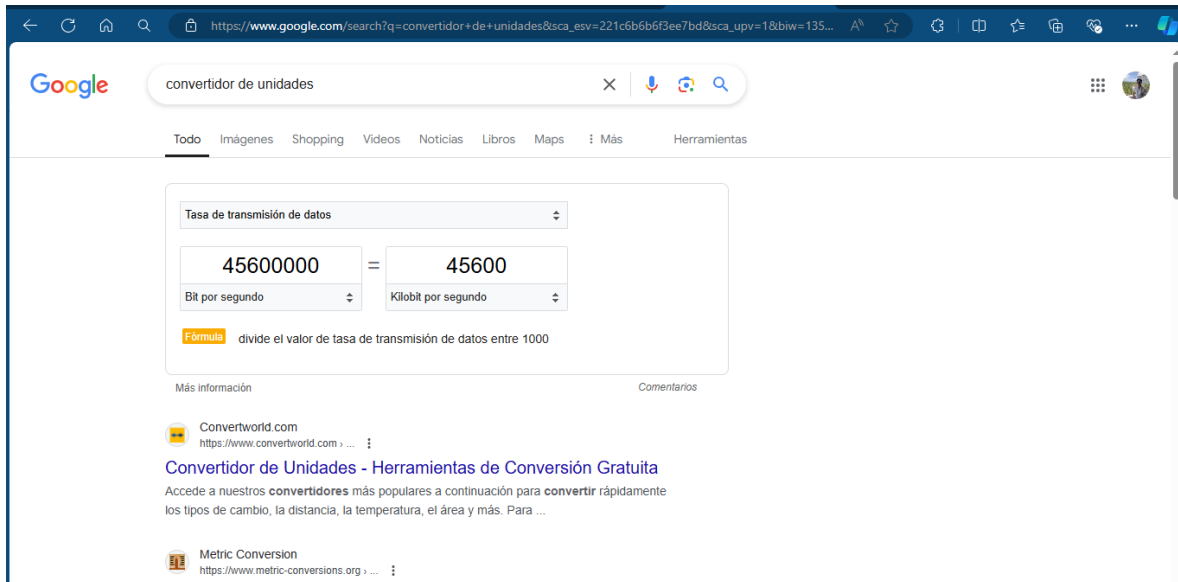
https://www.google.com/search?q=convertidor+de+unidades&sca_esv=221c6b6b6f3ee7bd&sca_upv=1&biw=135...

Google

convertidor de unidades

Todo Imágenes Shopping Videos Noticias Libros Maps ⋮ Más Herramientas

Tasa de transmisión de datos

45600000 = 45600

Bit por segundo

Kilobit por segundo

Fórmula divide el valor de tasa de transmisión de datos entre 1000

Más información

Comentarios

Convertworld.com
https://www.convertworld.com › ...

Convertidor de Unidades - Herramientas de Conversión Gratuita

Accede a nuestros **convertidores** más populares a continuación para **convertir** rápidamente los tipos de cambio, la distancia, la temperatura, el área y más. Para ...

Metric Conversion
https://www.metric-conversions.org › ...